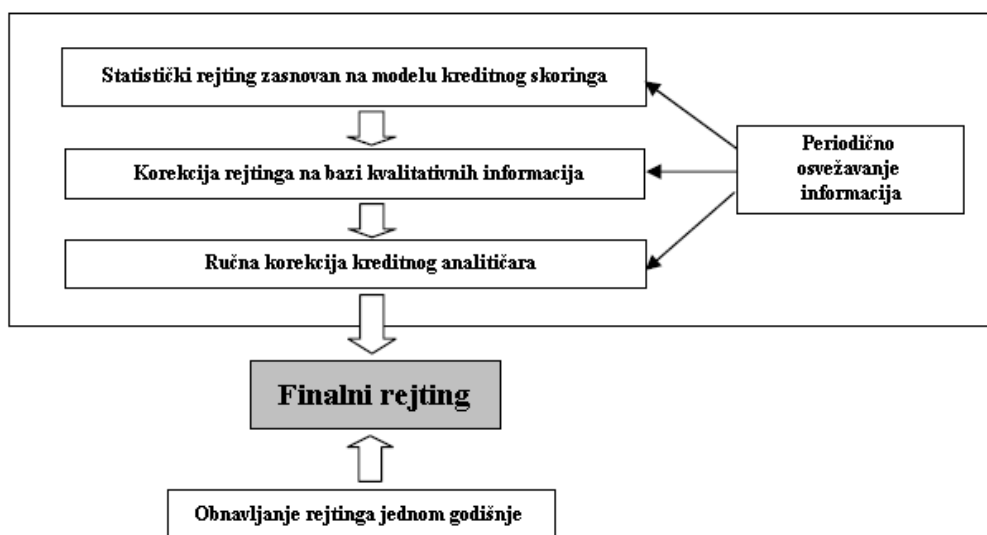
Statistički rejting zasnovan na modelu kreditnog skoringa

Korekcija rejtinga na bazi kvalitativnih informacija

Ručna korekcija kreditnog analitičara

Periodično osvežavanje informacija

Finalni rejting

Obnavljanje rejtinga jednom godišnje